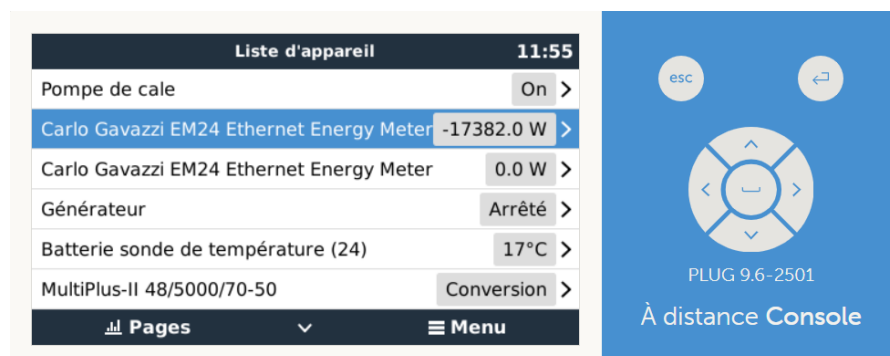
Liste d'appareil 11:55

Pompe de cale On >

Carlo Gavazzi EM24 Ethernet Energy Meter -17382.0 W >

Carlo Gavazzi EM24 Ethernet Energy Meter 0.0 W >

Générateur Arrêté >

Batterie sonde de température (24) 17°C >

MultiPlus-II 48/5000/70-50 Conversion >

Pages ∨ ≡ Menu

esc

PLUG 9.6-2501

À distance Console